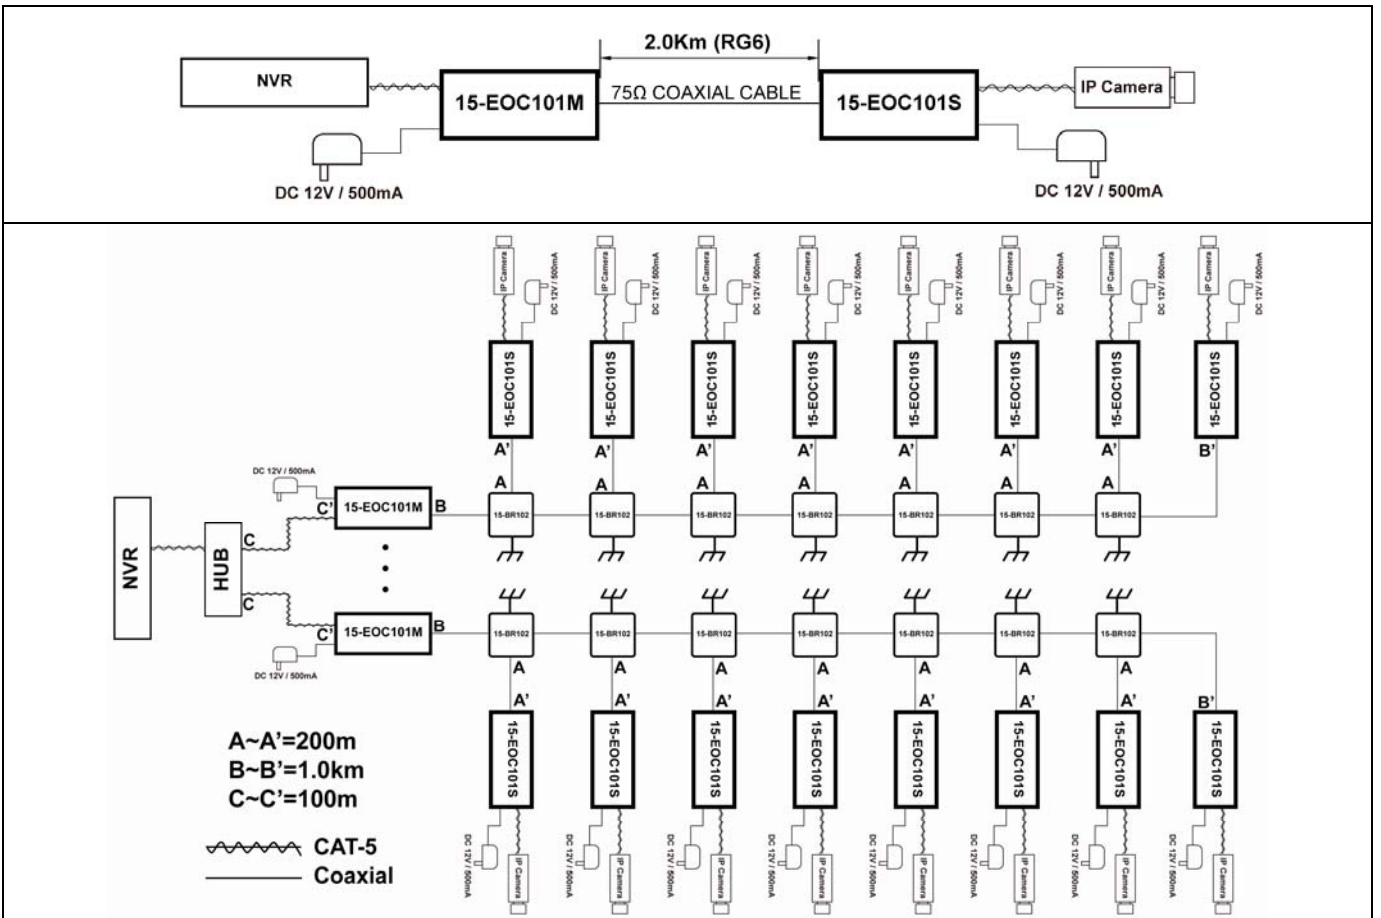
2.0Km (RG6)

NVR

15-EOC101M

75Ω COAXIAL CABLE

15-EOC101S

IP Camera

DC 12V / 500mA

DC 12V / 500mA

IP Camera DC 12V / 500mA IP Camera DC 12V / 500mA IP Camera DC 12V / 500mA IP Camera DC 12V / 500mA IP Camera DC 12V / 500mA IP Camera DC 12V / 500mA IP Camera DC 12V / 500mA IP Camera DC 12V / 500mA

15-EOC101S 15-EOC101S 15-EOC101S 15-EOC101S 15-EOC101S 15-EOC101S 15-EOC101S 15-EOC101S

A' A' A' A' A' A' A' B'

A A A A A A A

DC 12V / 500mA

C' 15-EOC101M B

15-BR102 15-BR102 15-BR102 15-BR102 15-BR102 15-BR102 15-BR102

NVR

HUB

C

C

C' 15-EOC101M B

15-BR102 15-BR102 15-BR102 15-BR102 15-BR102 15-BR102 15-BR102

DC 12V / 500mA

A A A A A A A

A' A' A' A' A' A' A' B'

A~A'=200m
B~B'=1.0km
C~C'=100m

15-EOC101S 15-EOC101S 15-EOC101S 15-EOC101S 15-EOC101S 15-EOC101S 15-EOC101S 15-EOC101S

CAT-5
Coaxial

DC 12V / 500mA IP Camera DC 12V / 500mA IP Camera DC 12V / 500mA IP Camera DC 12V / 500mA IP Camera DC 12V / 500mA IP Camera DC 12V / 500mA IP Camera DC 12V / 500mA IP Camera DC 12V / 500mA IP Camera